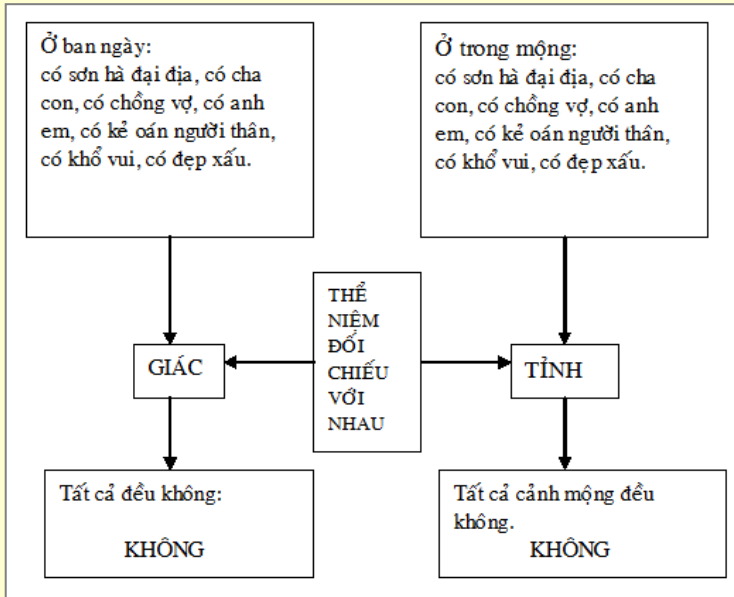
Ở ban ngày:
có sơn hà đại địa, có cha con, có chồng vợ, có anh em, có kẻ oán người thân, có khổ vui, có đẹp xấu.

Ở trong mộng:
có sơn hà đại địa, có cha con, có chồng vợ, có anh em, có kẻ oán người thân, có khổ vui, có đẹp xấu.

THỂ NIỆM ĐỐI CHIẾU VỚI NHAU

GIÁC

TỈNH

Tất cả đều không:

KHÔNG

Tất cả cảnh mộng đều không.

KHÔNG